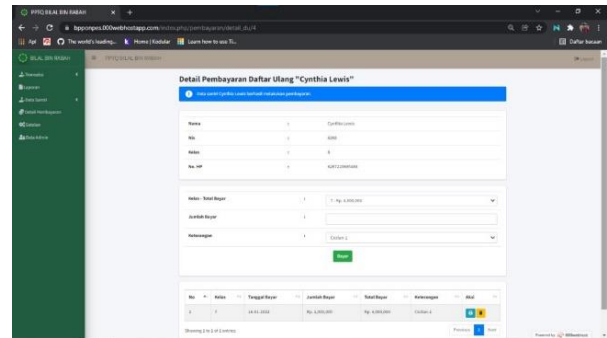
PPTQ BILAL BIN RABAH × +

bpponpes.000webhostapp.com/index.php/pembayaran/detail_du/4

Apl The world's leading... Home | Kodular Learn how to use Ti...

Daftar bacaan

BILAL BIN RABAH

PPTQ BILAL BIN RABAH

Detail Pembayaran Daftar Ulang "Cynthia Lewis"

Data santri Cynthia Lewis berhasil melakukan pembayaran.

| Nama | : | Cynthia Lewis |
|---|---|---|
| Nis | : | 3000 |
| Kelas | : | 3 |
| No. HP | : | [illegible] |

Kelas - Total Bayar : 7 - Rp. 4,000,000

Jumlah Bayar :

Keterangan : Cicilan 1

Bayar

| No | Kelas | Tanggal Bayar | Jumlah Bayar | Total Bayar | Keterangan | Aksi |
|---|---|---|---|---|---|---|
| 1 | 7 | 16-01-2022 | Rp. 4,000,000 | Rp. 4,000,000 | Cicilan 1 | |

Showing 1 to 1 of 1 entries

Previous 1 Next

Powered by 000webhost